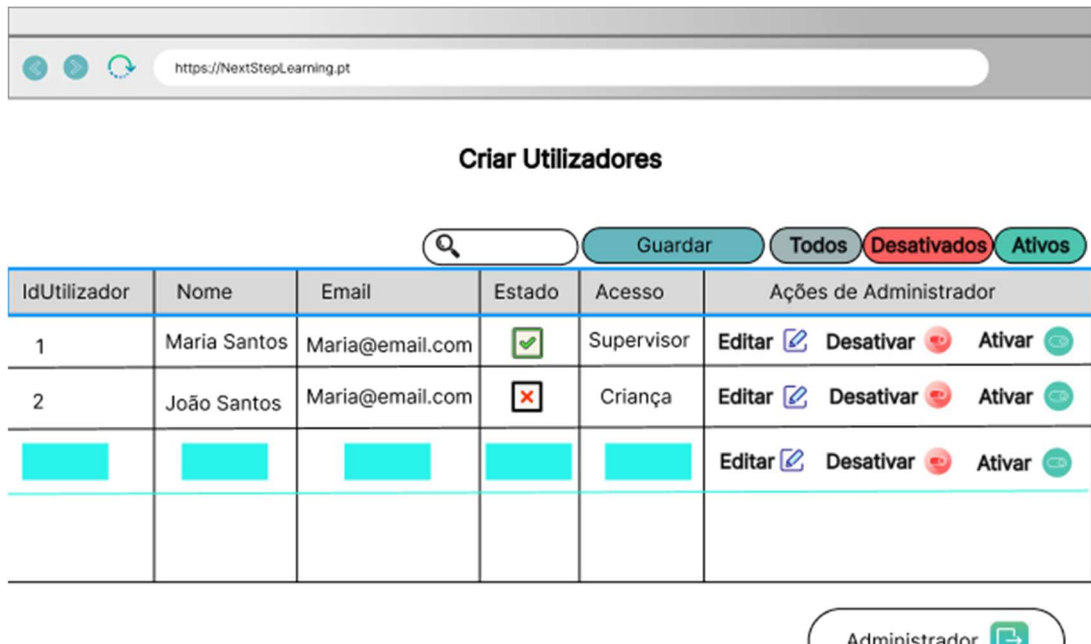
https://NextStepLearning.pt

Criar Utilizadores

Guardar Todos Desativados Ativos

| IdUtilizador | Nome | Email | Estado | Acesso | Ações de Administrador |
|---|---|---|---|---|---|
| 1 | Maria Santos | Maria@email.com | | Supervisor | Editar Desativar Ativar |
| 2 | João Santos | Maria@email.com | | Criança | Editar Desativar Ativar |
| | | | | | Editar Desativar Ativar |
| | | | | | |

Administrador